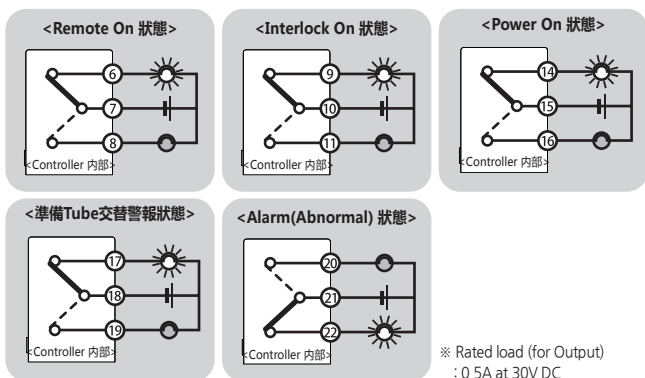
<Remote On 狀態>

6
7
8
<Controller 内部>

<Interlock On 狀態>

9
10
11
<Controller 内部>

<Power On 狀態>

14
15
16
<Controller 内部>

<準備Tube交替警報狀態>

17
18
19
<Controller 内部>

<Alarm(Abnormal) 狀態>

20
21
22
<Controller 内部>

※ Rated load (for Output)
: 0.5A at 30V DC